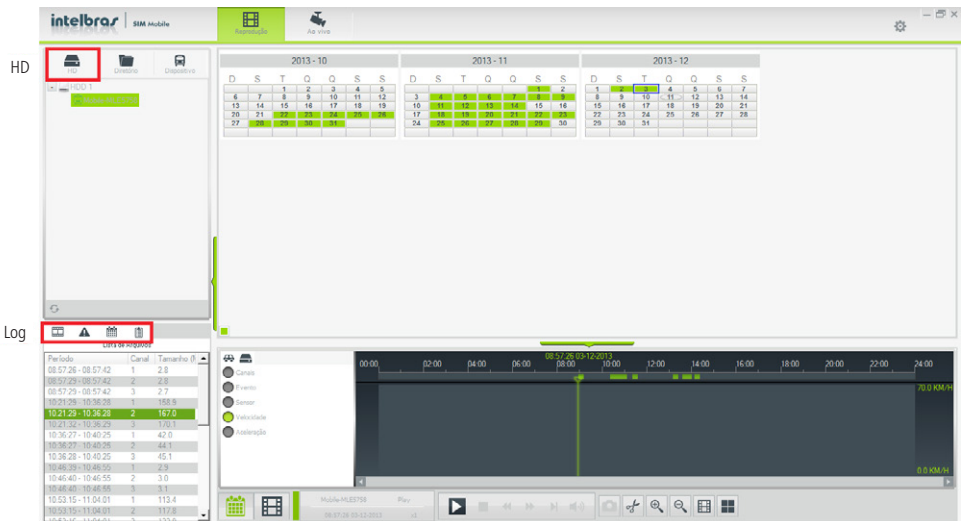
intelbras | SIM Mobile

Reprodução Ao vivo

HD

HD Diretório Dispositivo

HDD 1

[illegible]

2013 - 10

| D | S | T | Q | Q | S | S |
|---|---|---|---|---|---|---|
| | | 1 | 2 | 3 | 4 | 5 |
| 6 | 7 | 8 | 9 | 10 | 11 | 12 |
| 13 | 14 | 15 | 16 | 17 | 18 | 19 |
| 20 | 21 | 22 | 23 | 24 | 25 | 26 |
| 27 | 28 | 29 | 30 | 31 | | |

2013 - 11

| D | S | T | Q | Q | S | S |
|---|---|---|---|---|---|---|
| | | | | | 1 | 2 |
| 3 | 4 | 5 | 6 | 7 | 8 | 9 |
| 10 | 11 | 12 | 13 | 14 | 15 | 16 |
| 17 | 18 | 19 | 20 | 21 | 22 | 23 |
| 24 | 25 | 26 | 27 | 28 | 29 | 30 |

2013 - 12

| D | S | T | Q | Q | S | S |
|---|---|---|---|---|---|---|
| 1 | 2 | 3 | 4 | 5 | 6 | 7 |
| 8 | 9 | 10 | 11 | 12 | 13 | 14 |
| 15 | 16 | 17 | 18 | 19 | 20 | 21 |
| 22 | 23 | 24 | 25 | 26 | 27 | 28 |
| 29 | 30 | 31 | | | | |

Log

Lista de Arquivos

| Período | Canal | Tamanho (I |
|---|---|---|
| 08:57:26 - 08:57:42 | 1 | 2.8 |
| 08:57:29 - 08:57:42 | 2 | 2.8 |
| 08:57:29 - 08:57:42 | 3 | 2.7 |
| 10:21:29 - 10:36:28 | 1 | 158.9 |
| 10:21:29 - 10:36:28 | 2 | 167.0 |
| 10:21:32 - 10:36:29 | 3 | 170.1 |
| 10:36:27 - 10:40:25 | 1 | 42.0 |
| 10:36:27 - 10:40:25 | 2 | 44.1 |
| 10:36:28 - 10:40:25 | 3 | 45.1 |
| 10:46:39 - 10:46:55 | 1 | 2.9 |
| 10:46:40 - 10:46:55 | 2 | 3.0 |
| 10:46:40 - 10:46:55 | 3 | 3.1 |
| 10:53:15 - 11:04:01 | 1 | 113.4 |
| 10:53:15 - 11:04:01 | 2 | 117.8 |

Canais
Evento
Sensor
Velocidade
Aceleração

08:57:26 03-12-2013

00:00 02:00 04:00 06:00 08:00 10:00 12:00 14:00 16:00 18:00 20:00 22:00 24:00

70.0 KM/H
0.0 KM/H

Mobile-MLE5758 Play
08:57:26 03-12-2013 x1